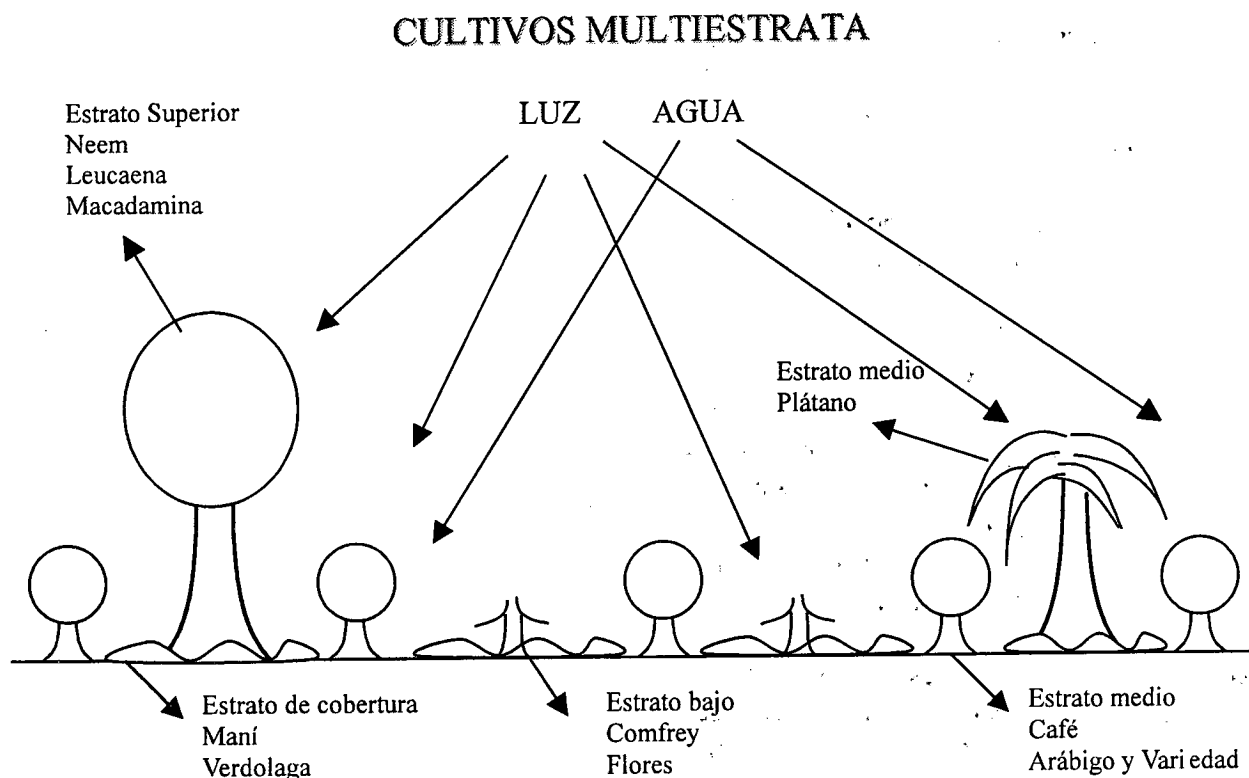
CULTIVOS MULTIESTRATA

Estrato Superior
Neem
Leucaena
Macadamina

LUZ AGUA

Estrato medio
Plátano

Estrato de cobertura
Maní
Verdolaga

Estrato bajo
Comfrey
Flores

Estrato medio
Café
Arábigo y Vari edad